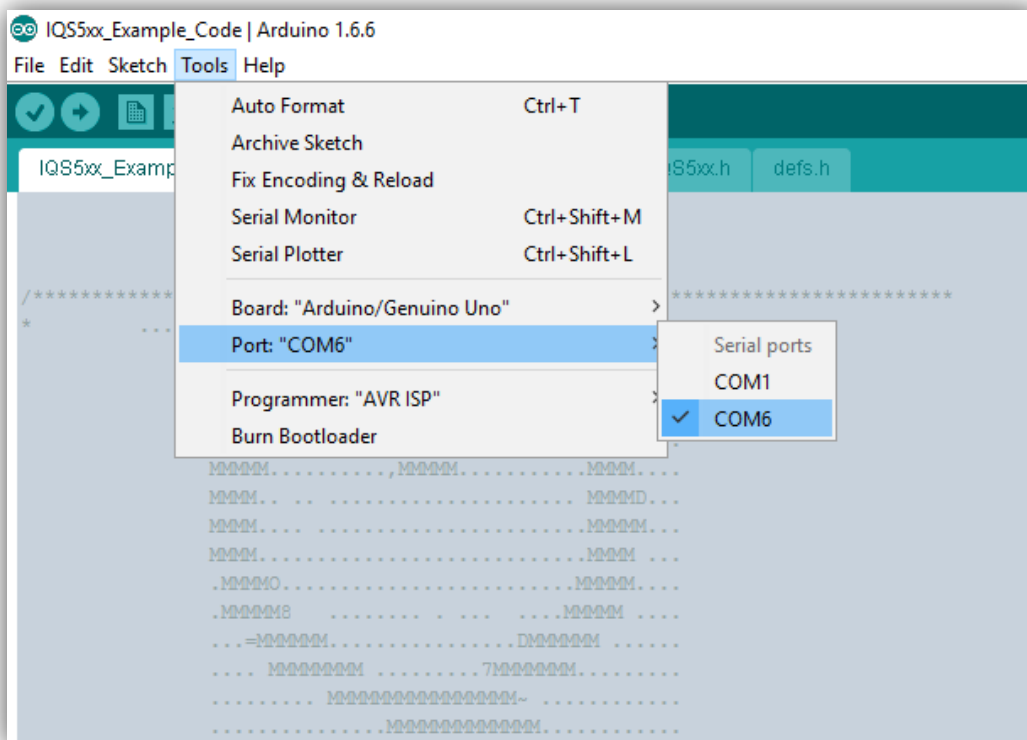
IQS5xx_Example_Code | Arduino 1.6.6
File Edit Sketch Tools Help

IQS5xx_Examp
S5xx.h defs.h

Auto Format Ctrl+T
Archive Sketch
Fix Encoding & Reload
Serial Monitor Ctrl+Shift+M
Serial Plotter Ctrl+Shift+L
Board: "Arduino/Genuino Uno"
Port: "COM6"
Programmer: "AVR ISP"
Burn Bootloader

Serial ports
COM1
COM6

/************ ************************
* ...

MMMMM...........,MMMMM...........MMMM....
MMMM.. .. ................... MMMMD...
MMMM.... ........................MMMMM...
MMMM...............................MMMM ...
.MMMMO...........................MMMMM...
.MMMMM8 ......... . ... ....MMMMM ....
...=MMMMMM..................DMMMMMM ......
.... MMMMMMMM .........7MMMMMMM.........
.......... MMMMMMMMMMMMMMMMM~ ............
...............MMMMMMMMMMMMM.............